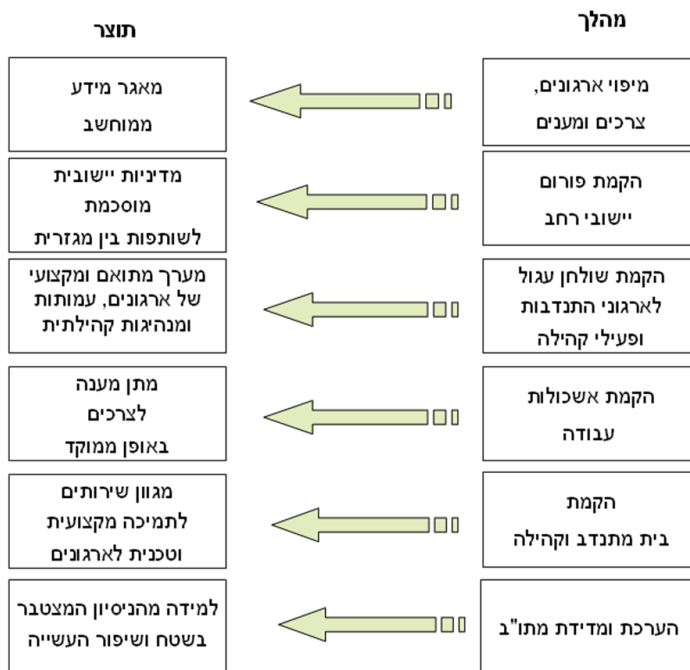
מהלך

תוצר

מיפוי ארגונים, צרכים ומענים

מאגר מידע ממוחשב

הקמת פורום יישובי רחב

מדיניות יישובית מוסכמת לשותפות בין מגזרית

הקמת שולחן עגול לארגוני התנדבות ופעילי קהילה

מערך מתואם ומקצועי של ארגונים, עמותות ומנהיגות קהילתית

הקמת אשכולות עבודה

מתן מענה לצרכים באופן ממוקד

הקמת בית מתנדב וקהילה

מגוון שירותים לתמיכה מקצועית וטכנית לארגונים

הערכת ומדידת מתו"ב

למידה מהניסיון המצטבר בשטח ושיפור העשייה